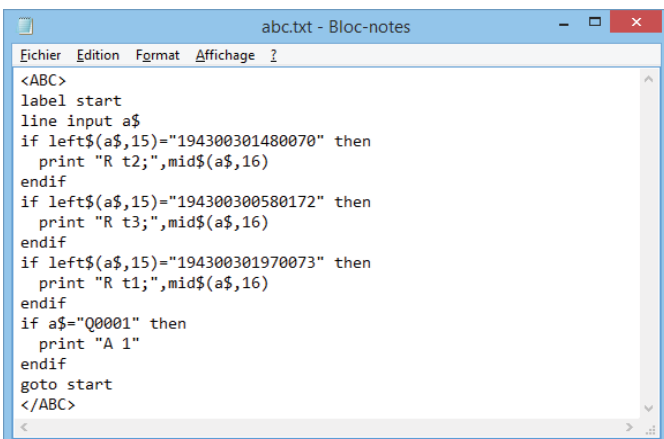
abc.txt - Bloc-notes

Fichier Edition Format Affichage ?

<ABC>
label start
line input a$
if left$(a$,15)="194300301480070" then
  print "R t2;",mid$(a$,16)
endif
if left$(a$,15)="194300300580172" then
  print "R t3;",mid$(a$,16)
endif
if left$(a$,15)="194300301970073" then
  print "R t1;",mid$(a$,16)
endif
if a$="Q0001" then
  print "A 1"
endif
goto start
</ABC>